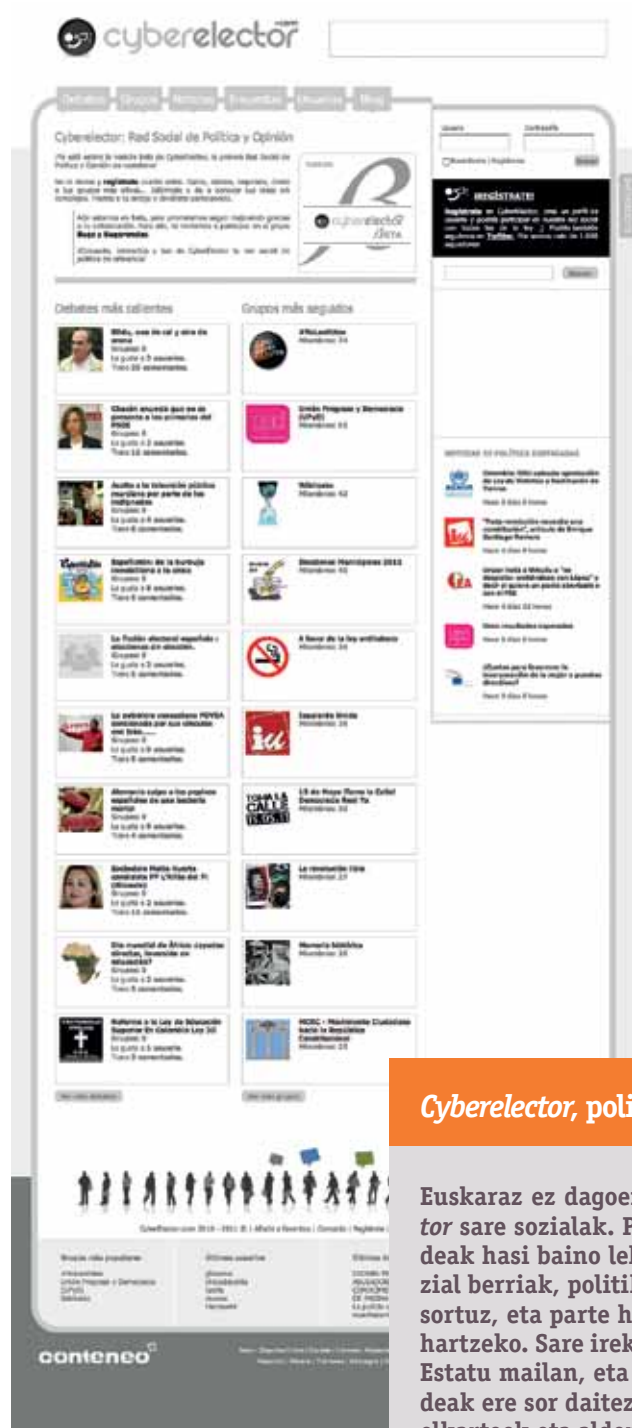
cyberelector.com

Debates Grupos Noticias Encuestas Usuarios Blog

Cyberelector: Red Social de Política y Opinión

Debates más calientes

Grupos más seguidos

REGÍSTRATE!

Ver más debates

Ver más grupos

conteneo

Cyberelector, poli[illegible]

Euskaraz ez dagoe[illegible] tor sare sozialak. P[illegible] deak hasi baino lel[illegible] zial berriak, politil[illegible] sortuz, eta parte h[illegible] hartzeko. Sare irek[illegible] Estatu mailan, eta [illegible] deak ere sor daitez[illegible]